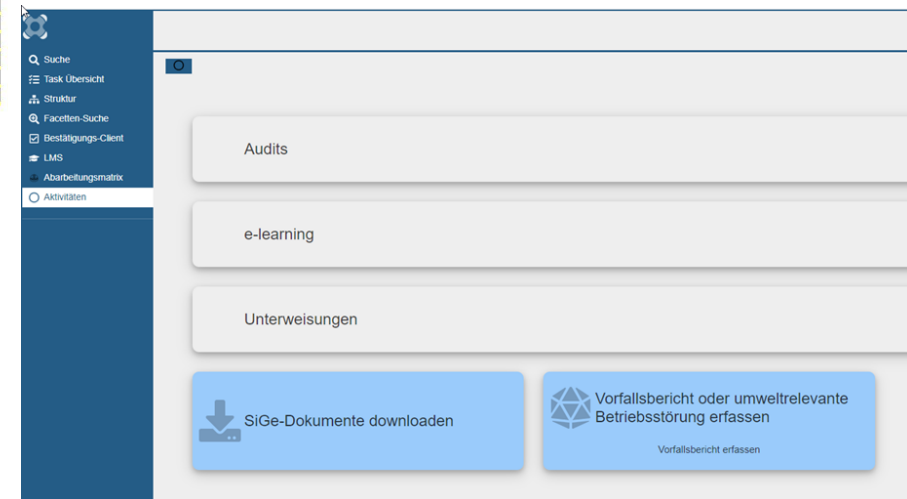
Suche
Task Übersicht
Struktur
Facetten-Suche
Bestätigungs-Client
LMS
Abarbeitungsmatrix
Aktivitäten

Audits

e-learning

Unterweisungen

SiGe-Dokumente downloaden

Vorfallsbericht oder umweltrelevante Betriebsstörung erfassen

Vorfallsbericht erfassen